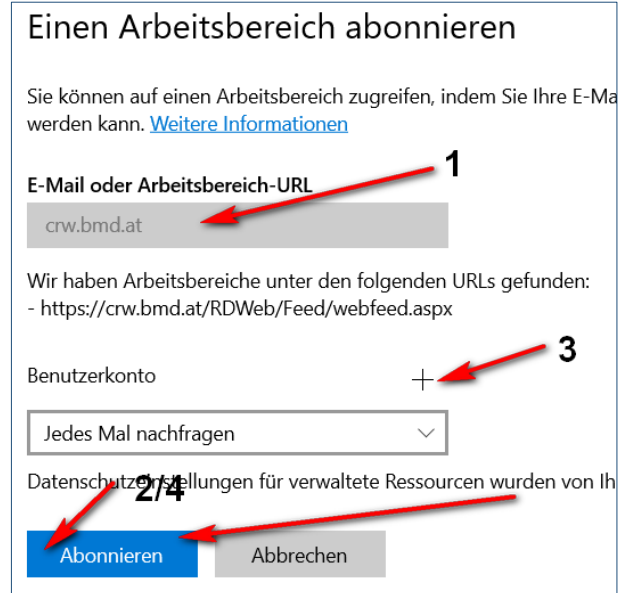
Einen Arbeitsbereich abonnieren

Sie können auf einen Arbeitsbereich zugreifen, indem Sie Ihre E-Ma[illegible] werden kann. Weitere Informationen

E-Mail oder Arbeitsbereich-URL

1

crw.bmd.at

Wir haben Arbeitsbereiche unter den folgenden URLs gefunden:
- https://crw.bmd.at/RDWeb/Feed/webfeed.aspx

3

Benutzerkonto

+

Jedes Mal nachfragen

Datenschutz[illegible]ellungen für verwaltete Ressourcen wurden von Ih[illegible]

2/4

Abonnieren

Abbrechen